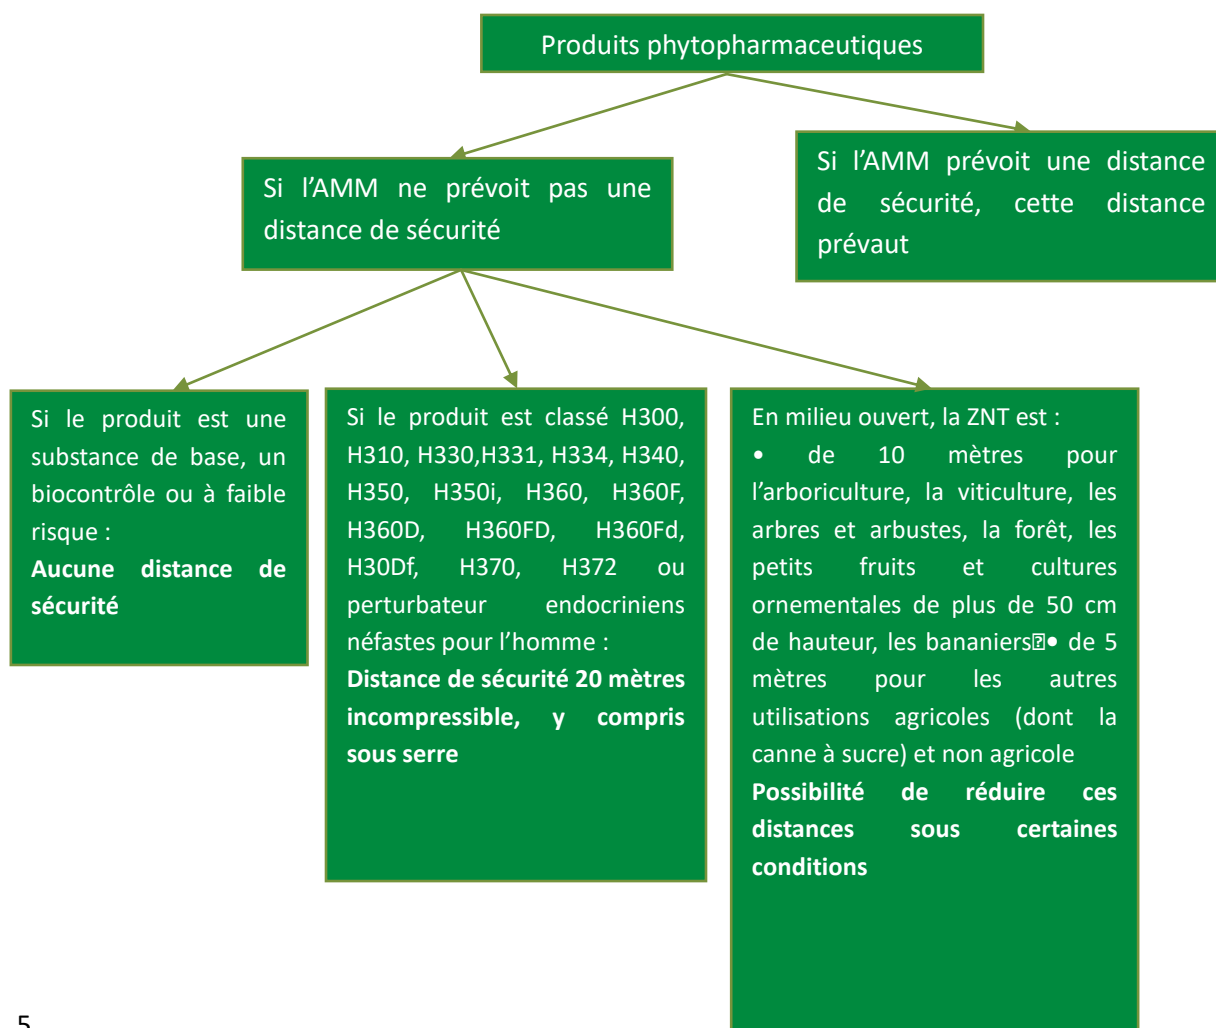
Produits phytopharmaceutiques

Si l'AMM ne prévoit pas une distance de sécurité

Si l'AMM prévoit une distance de sécurité, cette distance prévaut

Si le produit est une substance de base, un biocontrôle ou à faible risque :
**Aucune distance de sécurité**

Si le produit est classé H300, H310, H330,H331, H334, H340, H350, H350i, H360, H360F, H360D, H360FD, H360Fd, H30Df, H370, H372 ou perturbateur endocriniens néfastes pour l'homme :
**Distance de sécurité 20 mètres incompressible, y compris sous serre**

En milieu ouvert, la ZNT est :
• de 10 mètres pour l'arboriculture, la viticulture, les arbres et arbustes, la forêt, les petits fruits et cultures ornementales de plus de 50 cm de hauteur, les bananiers• de 5 mètres pour les autres utilisations agricoles (dont la canne à sucre) et non agricole
**Possibilité de réduire ces distances sous certaines conditions**

5